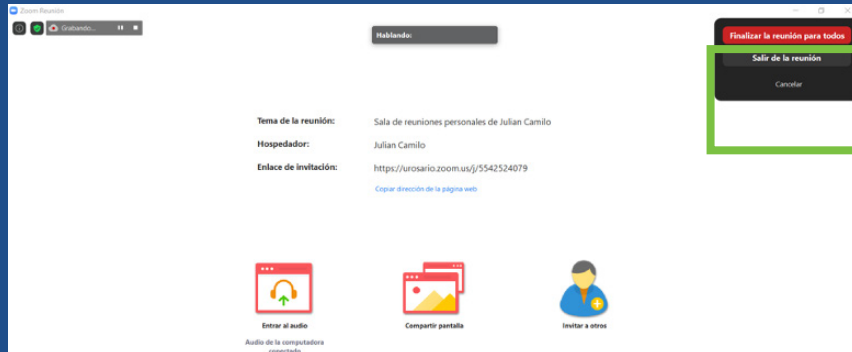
Zoom Reunión

Grabando...

Hablando:

Finalizar la reunión para todos

Salir de la reunión

Cancelar

Tema de la reunión: Sala de reuniones personales de Julian Camilo

Hospedador: Julian Camilo

Enlace de invitación: https://urosario.zoom.us/j/5542524079

Copiar dirección de la página web

Entrar al audio

Audio de la computadora conectado

Compartir pantalla

Invitar a otros